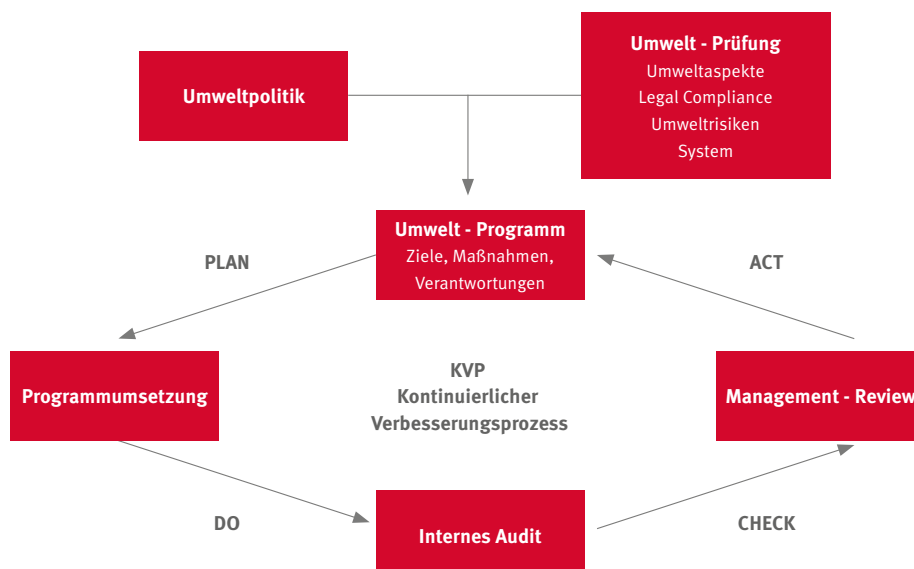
Umweltpolitik

Umwelt - Prüfung
Umweltaspekte
Legal Compliance
Umweltrisiken
System

Umwelt - Programm
Ziele, Maßnahmen,
Verantwortungen

PLAN

ACT

Programmumsetzung

KVP
Kontinuierlicher
Verbesserungsprozess

Management - Review

DO

Internes Audit

CHECK